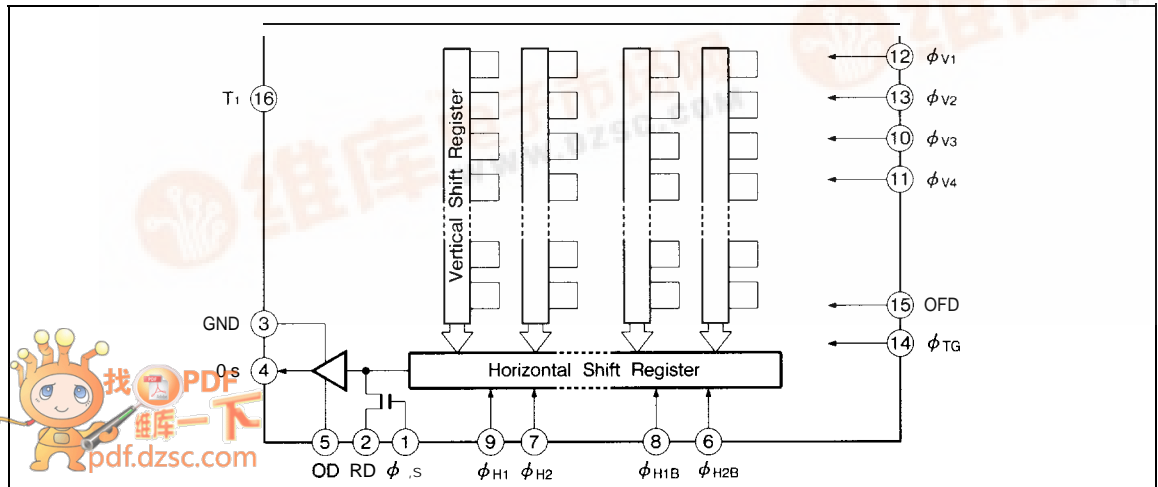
T1 16
GND 3
0s 4
Vertical Shift Register
Horizontal Shift Register
12 $\phi_{V1}$
13 $\phi_{V2}$
10 $\phi_{V3}$
11 $\phi_{V4}$
15 OFD
14 $\phi_{TG}$
5 OD
2 RD
1 $\phi_{,S}$
9 $\phi_{H1}$
7 $\phi_{H2}$
8 $\phi_{H1B}$
6 $\phi_{H2B}$
维库电子市场网
WWW.DZSC.COM
找PDF
维库一下
pdf.dzsc.com